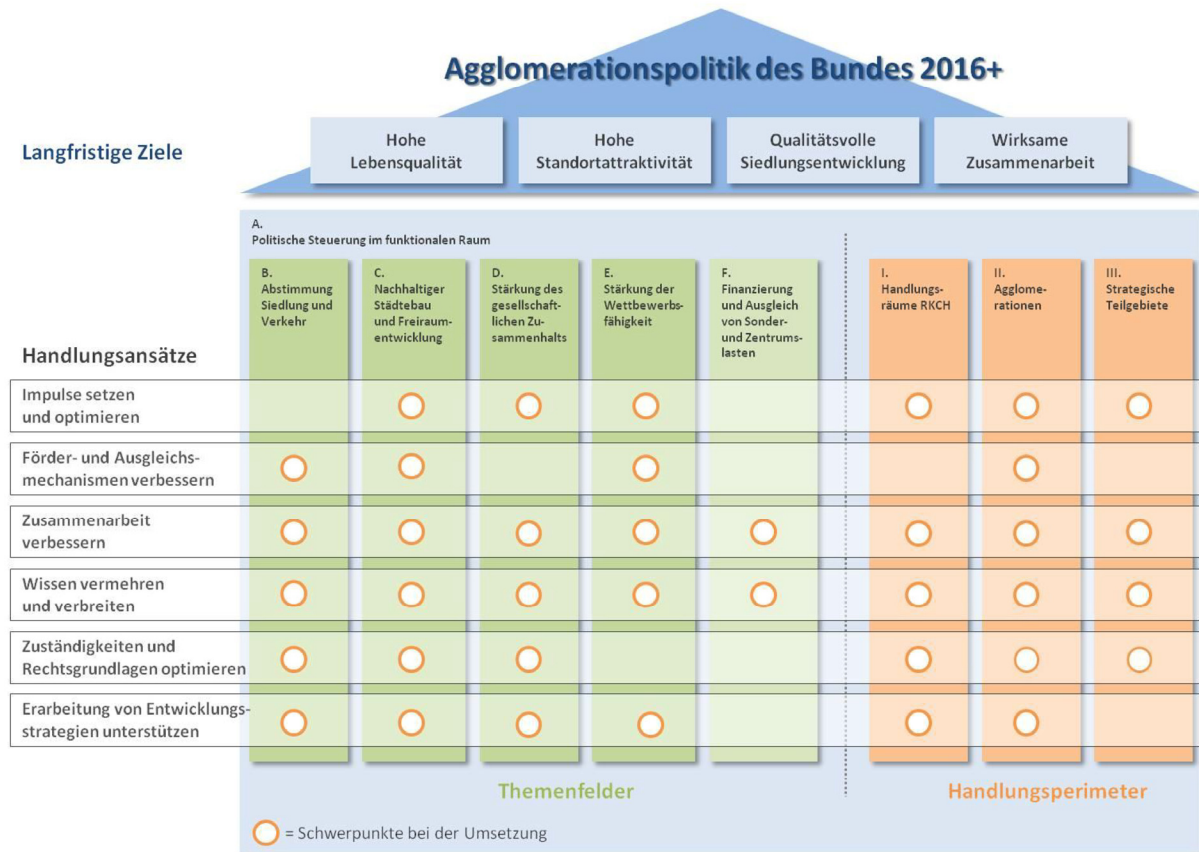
Agglomerationspolitik des Bundes 2016+

Langfristige Ziele

Hohe Lebensqualität

Hohe Standortattraktivität

Qualitätsvolle Siedlungsentwicklung

Wirksame Zusammenarbeit

A.
Politische Steuerung im funktionalen Raum

Handlungsansätze

| | B. Abstimmung Siedlung und Verkehr | C. Nachhaltiger Städtebau und Freiraumentwicklung | D. Stärkung des gesellschaftlichen Zusammenhalts | E. Stärkung der Wettbewerbsfähigkeit | F. Finanzierung und Ausgleich von Sonder- und Zentrumslasten | I. Handlungsräume RKCH | II. Agglomerationen | III. Strategische Teilgebiete |
|---|---|---|---|---|---|---|---|---|
| Impulse setzen und optimieren | | ○ | ○ | ○ | | ○ | ○ | ○ |
| Förder- und Ausgleichsmechanismen verbessern | ○ | ○ | | ○ | | | ○ | |
| Zusammenarbeit verbessern | ○ | ○ | ○ | ○ | ○ | ○ | ○ | ○ |
| Wissen vermehren und verbreiten | ○ | ○ | ○ | ○ | ○ | ○ | ○ | ○ |
| Zuständigkeiten und Rechtsgrundlagen optimieren | ○ | ○ | ○ | | | ○ | ○ | ○ |
| Erarbeitung von Entwicklungsstrategien unterstützen | ○ | ○ | ○ | ○ | | ○ | ○ | |

Themenfelder

Handlungsperimeter

○ = Schwerpunkte bei der Umsetzung